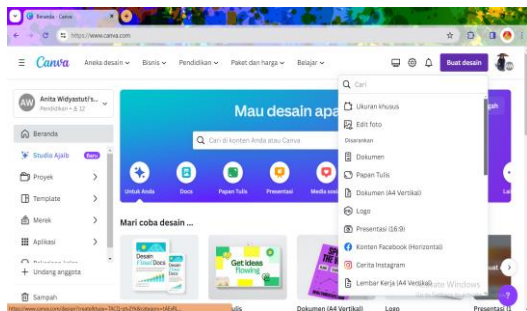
Beranda - Canva

https://www.canva.com

Canva Aneka desain Bisnis Pendidikan Paket dan harga Belajar

Buat desain

AW Anita Widyastuti's... Pendidikan • 8,12

Beranda

Studio Ajaib Baru

Proyek

Template

Merek

Aplikasi

Undang anggota

Sampah

Mau desain apa

Cari di konten Anda atau Canva

Untuk Anda

Docs

Papan Tulis

Presentasi

Media sos

Mari coba desain ...

Desain Flow Docs

Get ideas flowing

Cari

Ukuran khusus

Edit foto

Disarankan

Dokumen

Papan Tulis

Dokumen (A4 Vertikal)

Logo

Presentasi (16:9)

Konten Facebook (Horizontal)

Cerita Instagram

Lembar Kerja (A4 Vertikal)

Activate Windows

Dokumen (A4 Vertikal)

Logo

Presentasi

https://www.canva.com/design?create&type=TACQ-gtv2Yk&category=tAEoRL...